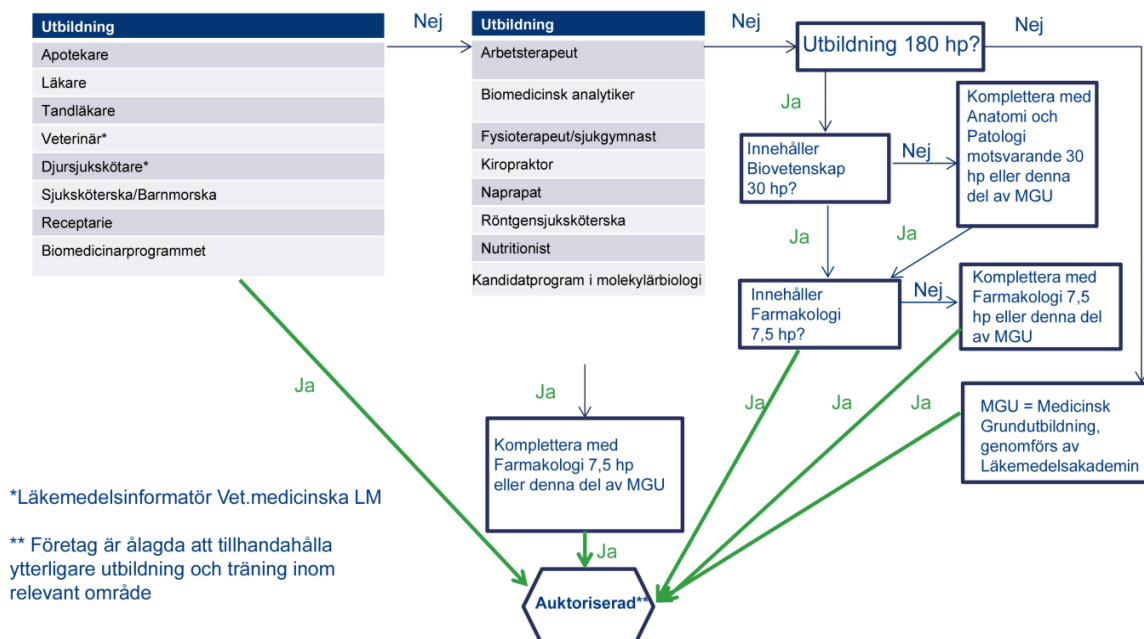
| Utbildning |
|---|
| Apotekare |
| Läkare |
| Tandläkare |
| Veterinär* |
| Djursjukskötare* |
| Sjuksköterska/Barnmorska |
| Receptarie |
| Biomedicinarprogrammet |

Nej

| Utbildning |
|---|
| Arbetsterapeut |
| Biomedicinsk analytiker |
| Fysioterapeut/sjukgymnast |
| Kiropraktor |
| Naprapat |
| Röntgensjuksköterska |
| Nutritionist |
| Kandidatprogram i molekylärbiologi |

Nej

Utbildning 180 hp?

Nej

Ja

Innehåller Biovetenskap 30 hp?

Nej

Komplettera med Anatomi och Patologi motsvarande 30 hp eller denna del av MGU

Ja

Ja

Innehåller Farmakologi 7,5 hp?

Nej

Komplettera med Farmakologi 7,5 hp eller denna del av MGU

Ja

Ja

Komplettera med Farmakologi 7,5 hp eller denna del av MGU

Ja

Ja

Ja

MGU = Medicinsk Grundutbildning, genomförs av Läkemedelsakademin

Ja

*Läkemedelsinformatör Vet.medicinska LM

** Företag är ålagda att tillhandahålla ytterligare utbildning och träning inom relevant område

Auktoriserad**